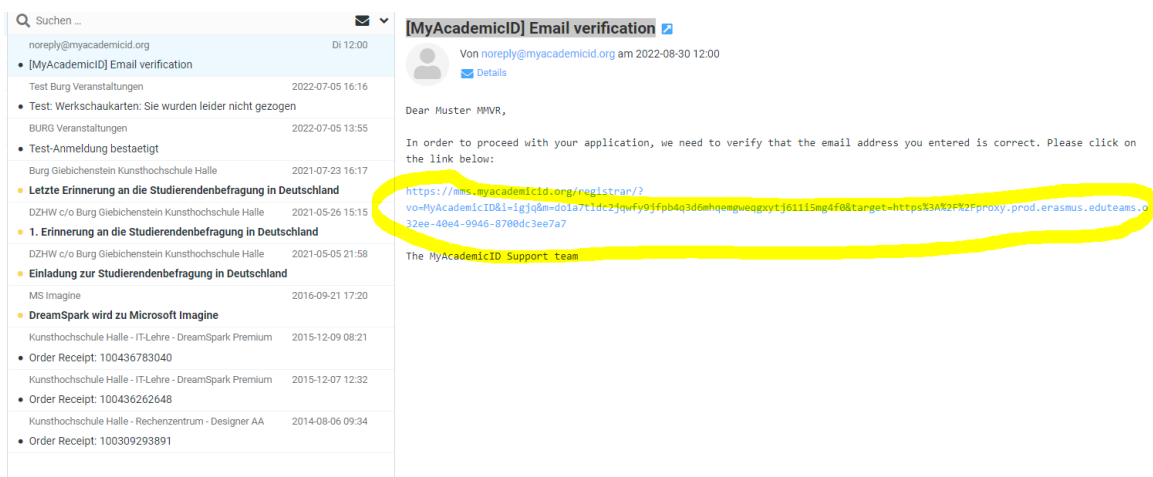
Suchen ...

noreply@myacademicid.org Di 12:00
[MyAcademicID] Email verification

Test Burg Veranstaltungen 2022-07-05 16:16
Test: Werkschaukarten: Sie wurden leider nicht gezogen

BURG Veranstaltungen 2022-07-05 13:55
Test-Anmeldung bestaetigt

Burg Giebichenstein Kunsthochschule Halle 2021-07-23 16:17
Letzte Erinnerung an die Studierendenbefragung in Deutschland

DZHW c/o Burg Giebichenstein Kunsthochschule Halle 2021-05-26 15:15
1. Erinnerung an die Studierendenbefragung in Deutschland

DZHW c/o Burg Giebichenstein Kunsthochschule Halle 2021-05-05 21:58
Einladung zur Studierendenbefragung in Deutschland

MS Imagine 2016-09-21 17:20
DreamSpark wird zu Microsoft Imagine

Kunsthochschule Halle - IT-Lehre - DreamSpark Premium 2015-12-09 08:21
Order Receipt: 100436783040

Kunsthochschule Halle - IT-Lehre - DreamSpark Premium 2015-12-07 12:32
Order Receipt: 100436262648

Kunsthochschule Halle - Rechenzentrum - Designer AA 2014-08-06 09:34
Order Receipt: 100309293891

[MyAcademicID] Email verification

Von noreply@myacademicid.org am 2022-08-30 12:00
Details

Dear Muster MMVR,

In order to proceed with your application, we need to verify that the email address you entered is correct. Please click on the link below:

https://mms.myacademicid.org/registrar/?vo=MyAcademicID&i=igjq&m=do1a7tldc2jqwfy9jfpb4q3d6mhqemgweqgxytj611i5mg4f0&target=https%3A%2F%2Fproxy.prod.erasmus.eduteams.o
32ee-40e4-9946-8700dc3ee7a7

The MyAcademicID Support team